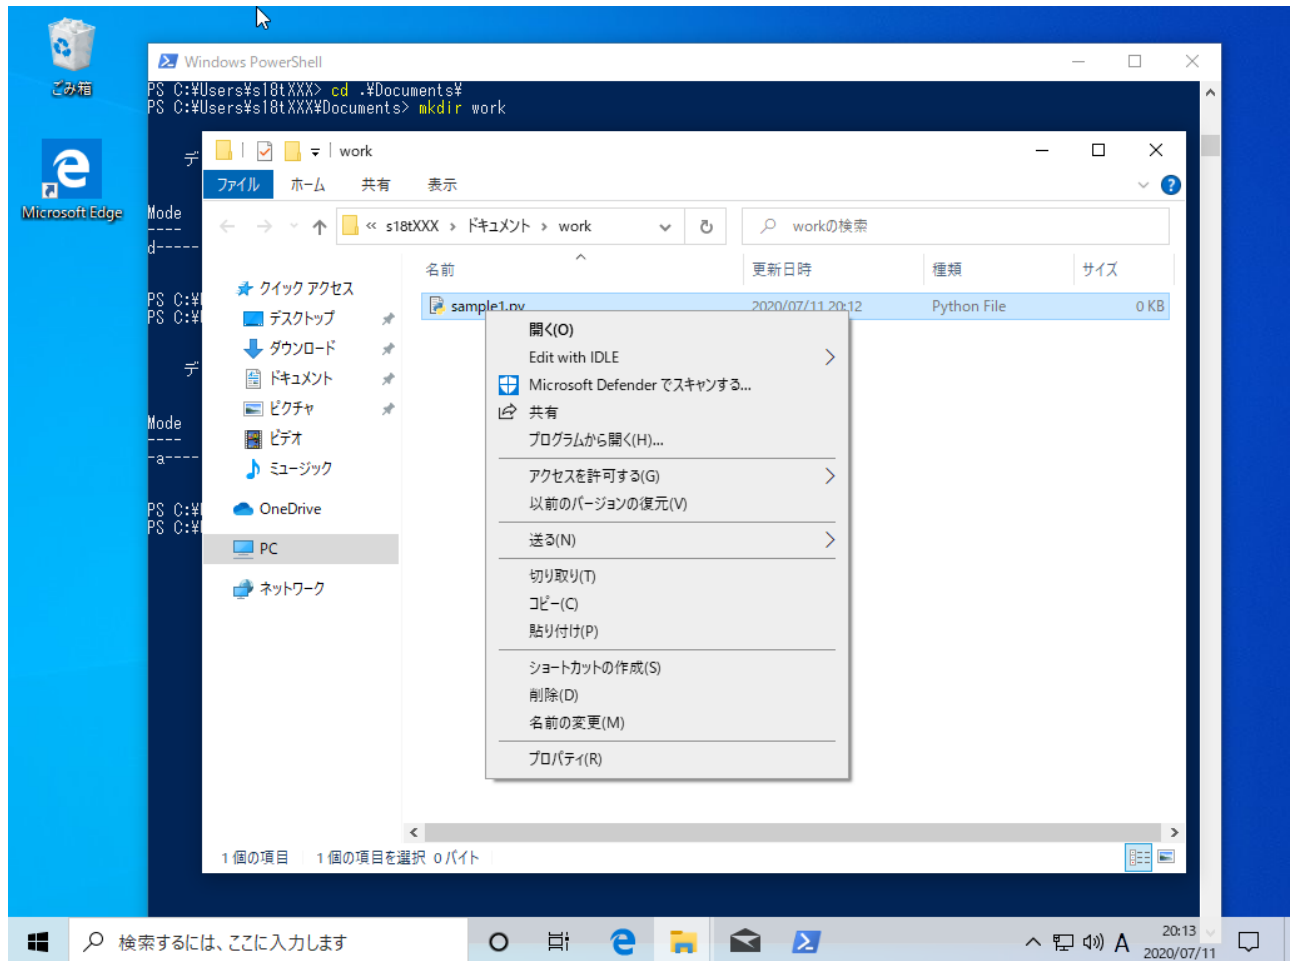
ごみ箱

Microsoft Edge

Windows PowerShell

PS C:¥Users¥s18tXXX> cd .¥Documents¥
PS C:¥Users¥s18tXXX¥Documents> mkdir work

デ
Mode
----
d-----

PS C:¥
PS C:¥

デ
Mode
----
-a----

PS C:¥
PS C:¥

work

ファイル ホーム 共有 表示

« s18tXXX › ドキュメント › work

workの検索

クイック アクセス
デスクトップ
ダウンロード
ドキュメント
ピクチャ
ビデオ
ミュージック
OneDrive
PC
ネットワーク

| 名前 | 更新日時 | 種類 | サイズ |
|---|---|---|---|
| sample1.py | 2020/07/11 20:12 | Python File | 0 KB |

開く(O)
Edit with IDLE
Microsoft Defender でスキャンする...
共有
プログラムから開く(H)...
アクセスを許可する(G)
以前のバージョンの復元(V)
送る(N)
切り取り(T)
コピー(C)
貼り付け(P)
ショートカットの作成(S)
削除(D)
名前の変更(M)
プロパティ(R)

1 個の項目 1 個の項目を選択 0 バイト

検索するには、ここに入力します

A
20:13
2020/07/11